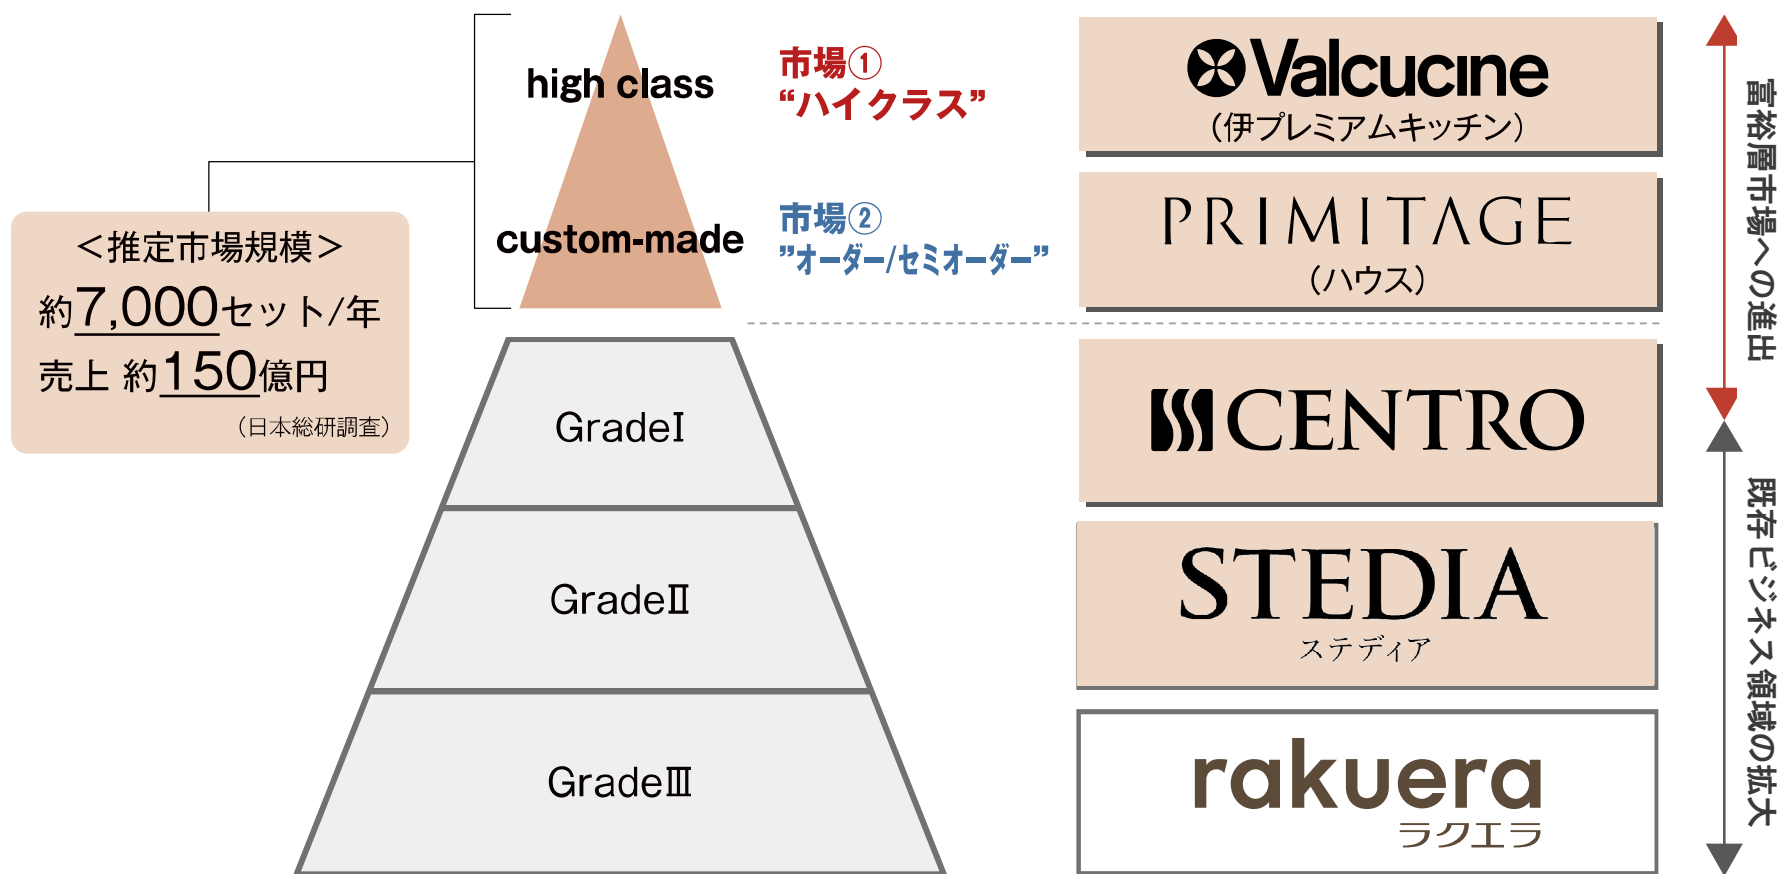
＜推定市場規模＞
約7,000セット/年
売上 約150億円
（日本総研調査）

high class

custom-made

市場①
“ハイクラス”

市場②
”オーダー/セミオーダー”

Valcucine
（伊プレミアムキッチン）

PRIMITAGE
（ハウス）

GradeⅠ

GradeⅡ

GradeⅢ

CENTRO

STEDIA
ステディア

rakuera
ラクエラ

富裕層市場への進出

既存ビジネス領域の拡大